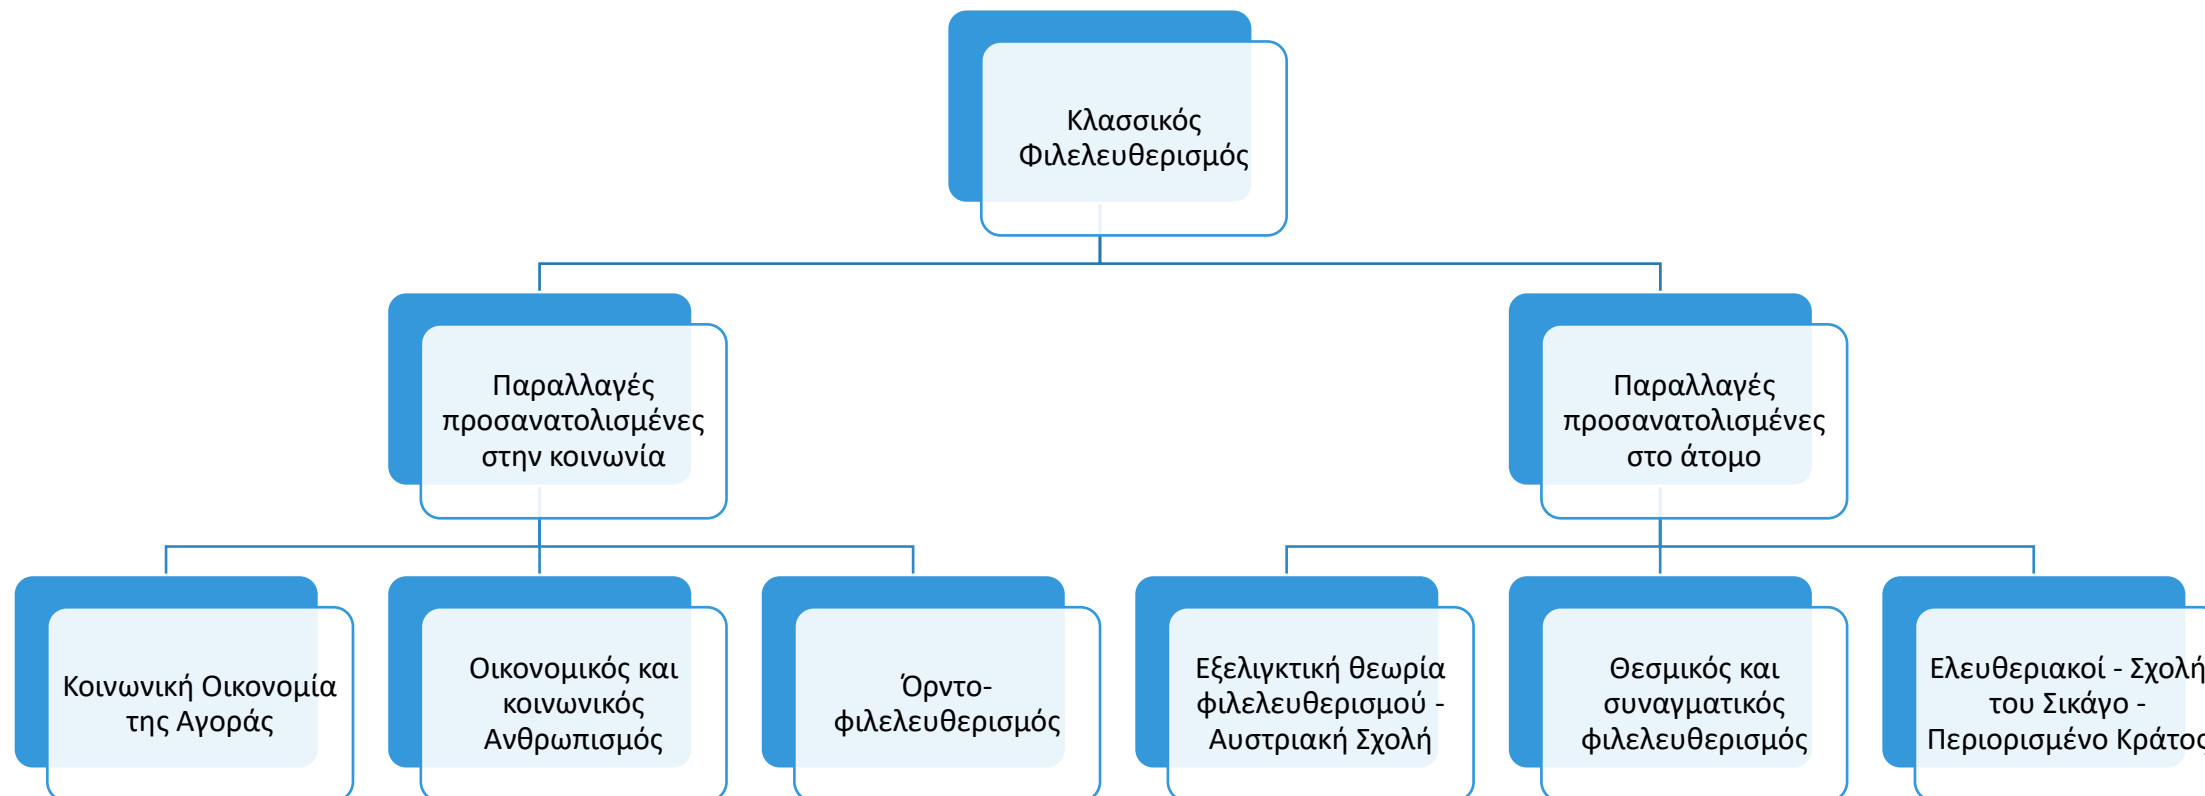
Κλασσικός Φιλελευθερισμός

Παραλλαγές προσανατολισμένες στην κοινωνία

Παραλλαγές προσανατολισμένες στο άτομο

Κοινωνική Οικονομία της Αγοράς

Οικονομικός και κοινωνικός Ανθρωπισμός

Όρντο-φιλελευθερισμός

Εξελιγκτική θεωρία φιλελευθερισμού - Αυστριακή Σχολή

Θεσμικός και συναγματικός φιλελευθερισμός

Ελευθεριακοί - Σχολή του Σικάγο - Περιορισμένο Κράτος